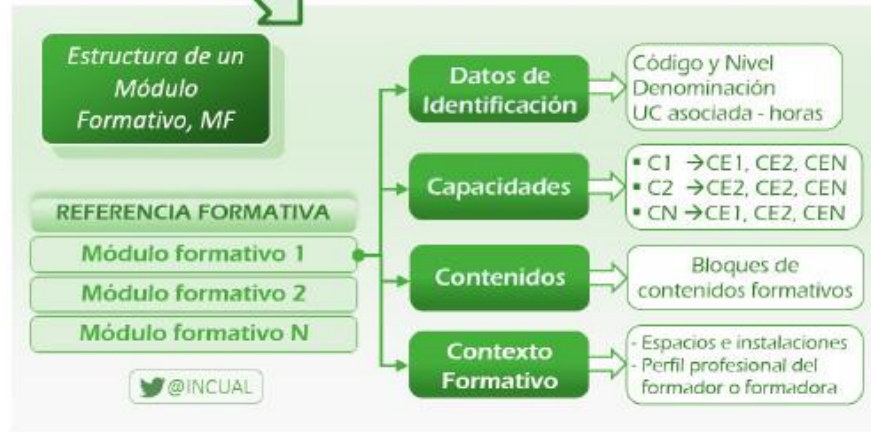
Estructura de un Módulo Formativo, MF

REFERENCIA FORMATIVA
Módulo formativo 1
Módulo formativo 2
Módulo formativo N

@INCUAL

Datos de Identificación
Código y Nivel
Denominación
UC asociada - horas

Capacidades
▪ C1 →CE1, CE2, CEN
▪ C2 →CE2, CE2, CEN
▪ CN →CE1, CE2, CEN

Contenidos
Bloques de contenidos formativos

Contexto Formativo
- Espacios e instalaciones
- Perfil profesional del formador o formadora